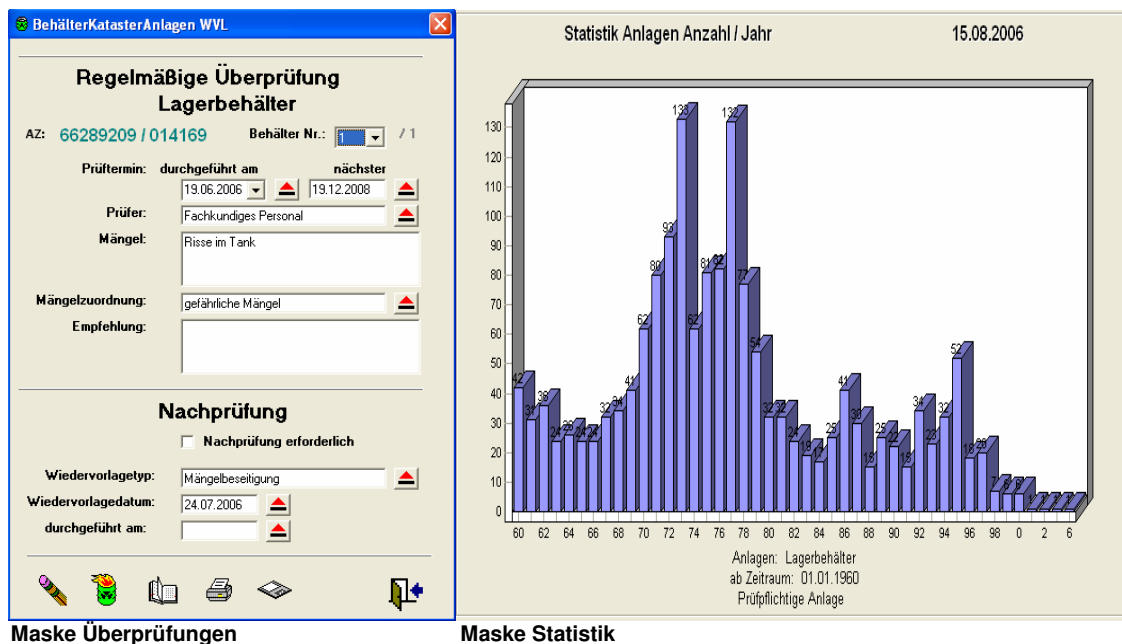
BehälterKatasterAnlagen WVL

Regelmäßige Überprüfung Lagerbehälter

AZ: 66289209 / 014169

Behälter Nr.: 1 / 1

Prüftermin: durchgeführt am 19.06.2006 nächster 19.12.2008

Prüfer: Fachkundiges Personal

Mängel: Risse im Tank

Mängelzuordnung: gefährliche Mängel

Empfehlung:

Nachprüfung

Nachprüfung erforderlich

Wiedervorlagetyp: Mängelbeseitigung

Wiedervorlagedatum: 24.07.2006

durchgeführt am:

Statistik Anlagen Anzahl / Jahr

15.08.2006

130
120
110
100
90
80
70
60
50
40
30
20
10
0

42 31 36 24 26 24 24 32 34 41 62 80 93 133 62 81 82 132 77 54 32 32 24 18 17 25 41 30 15 25 22 15 34 23 32 52 18 20 7 6 6 1 1 1 1

60 62 64 66 68 70 72 74 76 78 80 82 84 86 88 90 92 94 96 98 0 2 4 6

Anlagen: Lagerbehälter
ab Zeitraum: 01.01.1960
Prüfpflichtige Anlage

Maske Überprüfungen

Maske Statistik